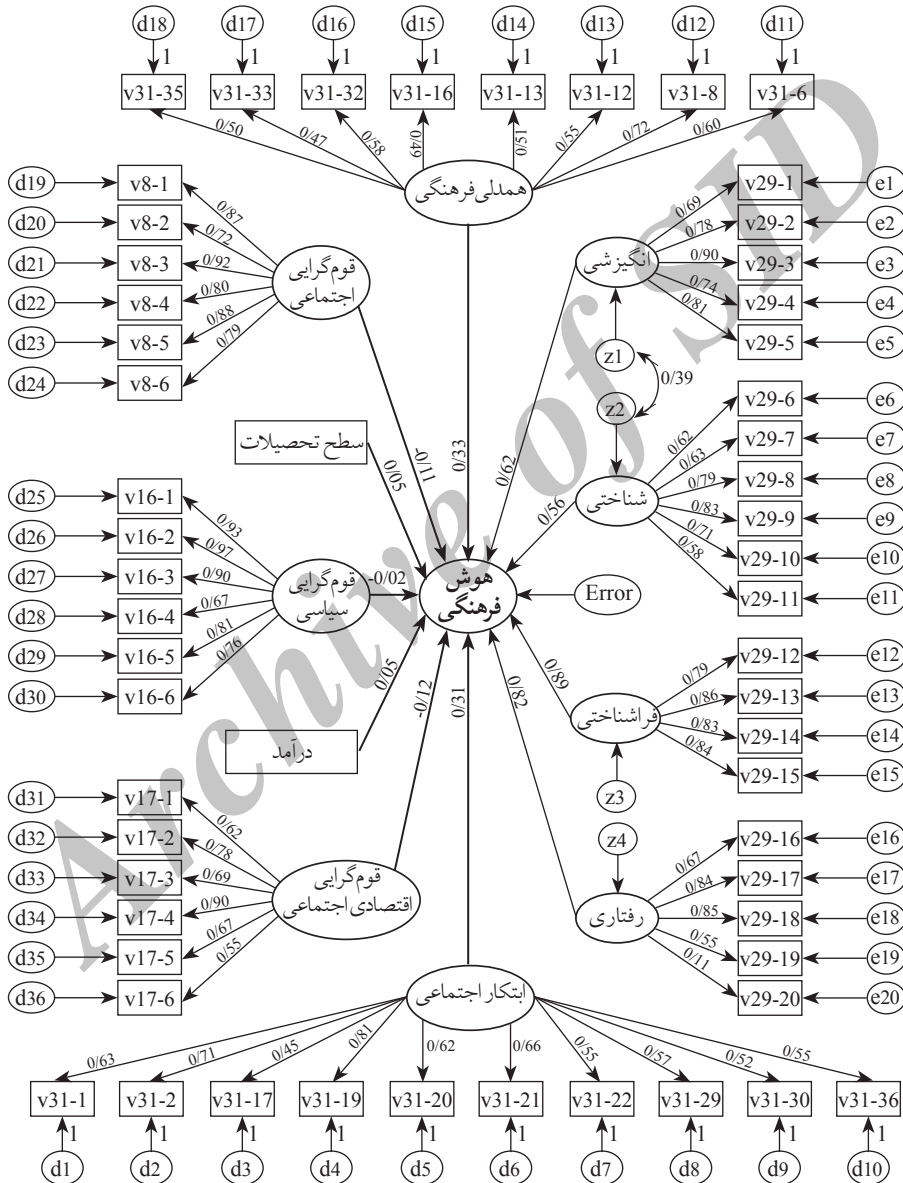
d18 1 v31-35
d17 1 v31-33
d16 1 v31-32
d15 1 v31-16
d14 1 v31-13
d13 1 v31-12
d12 1 v31-8
d11 1 v31-6
0/50 0/47 0/58 0/49 0/51 0/55 0/72 0/60
همدلی فرهنگی

d19 v8-1
d20 v8-2
d21 v8-3
d22 v8-4
d23 v8-5
d24 v8-6
0/87 0/72 0/92 0/80 0/88 0/79
قوم‌گرایی اجتماعی

انگیزشی
0/69 0/78 0/90 0/74 0/81
v29-1 e1
v29-2 e2
v29-3 e3
v29-4 e4
v29-5 e5
z1
0/39
z2

سطح تحصیلات
0/05 -0/11 0/33 0/62 0/56

شناختی
0/62 0/63 0/79 0/83 0/71 0/58
v29-6 e6
v29-7 e7
v29-8 e8
v29-9 e9
v29-10 e10
v29-11 e11

d25 v16-1
d26 v16-2
d27 v16-3
d28 v16-4
d29 v16-5
d30 v16-6
0/93 0/97 0/90 0/67 0/81 0/76
قوم‌گرایی سیاسی
-0/02
هوش فرهنگی
Error

درآمد
0/05 -0/12 0/31 0/82 0/89

فراشناختی
0/79 0/86 0/83 0/84
v29-12 e12
v29-13 e13
v29-14 e14
v29-15 e15
z3
z4

d31 v17-1
d32 v17-2
d33 v17-3
d34 v17-4
d35 v17-5
d36 v17-6
0/62 0/78 0/69 0/90 0/67 0/55
قوم‌گرایی اقتصادی اجتماعی

رفتاری
0/67 0/84 0/85 0/55 0/11
v29-16 e16
v29-17 e17
v29-18 e18
v29-19 e19
v29-20 e20

ابتکار اجتماعی
0/63 0/71 0/45 0/81 0/62 0/66 0/55 0/57 0/52 0/55
v31-1 v31-2 v31-17 v31-19 v31-20 v31-21 v31-22 v31-29 v31-30 v31-36
1 1 1 1 1 1 1 1 1 1
d1 d2 d3 d4 d5 d6 d7 d8 d9 d10

Archive of SID